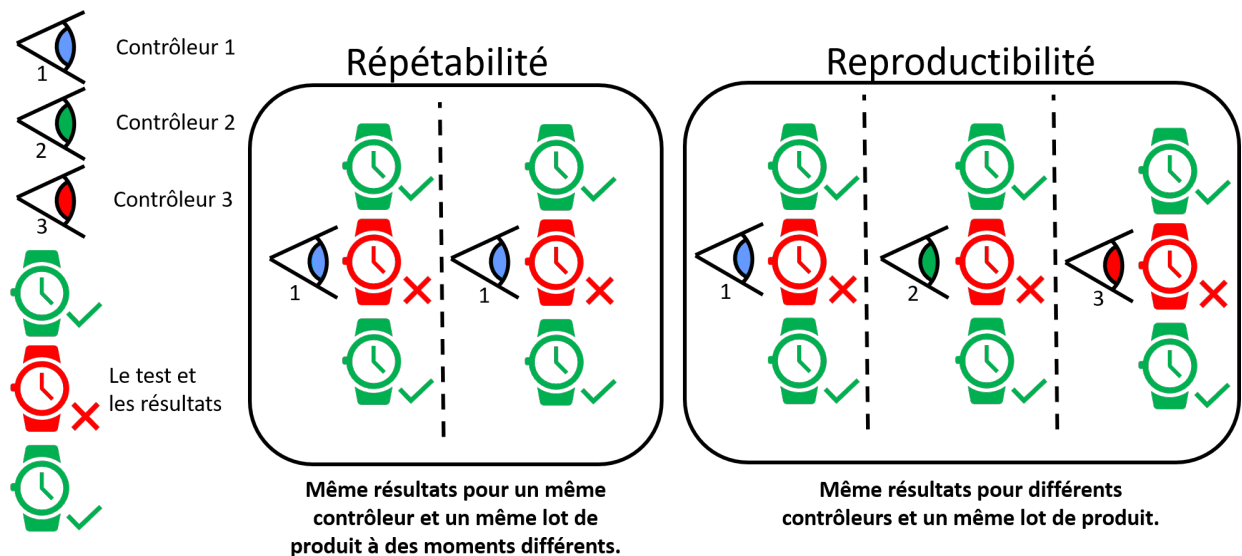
1 Contrôleur 1

2 Contrôleur 2

3 Contrôleur 3

Le test et les résultats

Répétabilité

1

1

Même résultats pour un même contrôleur et un même lot de produit à des moments différents.

Reproductibilité

1

2

3

Même résultats pour différents contrôleurs et un même lot de produit.